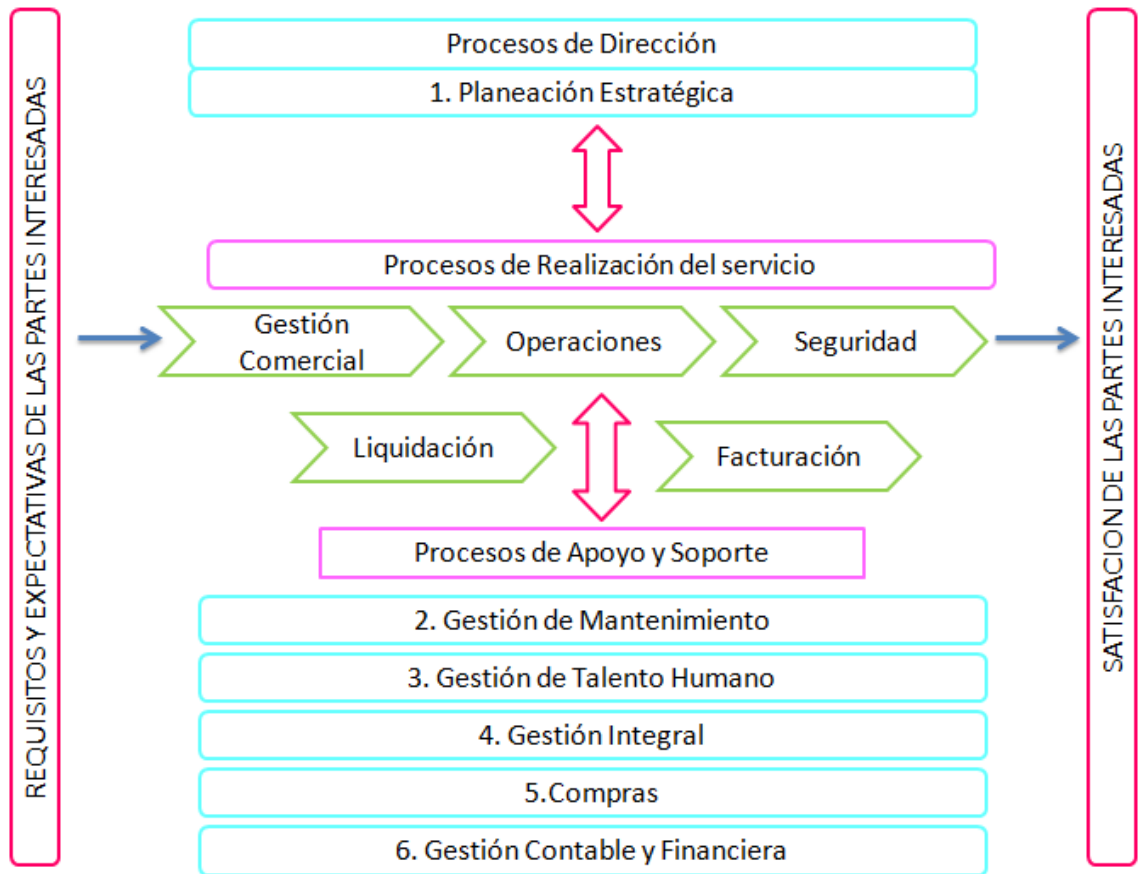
REQUISITOS Y EXPECTATIVAS DE LAS PARTES INTERESADAS

Procesos de Dirección

1. Planeación Estratégica

Procesos de Realización del servicio

Gestión Comercial

Operaciones

Seguridad

Liquidación

Facturación

Procesos de Apoyo y Soporte

2. Gestión de Mantenimiento

3. Gestión de Talento Humano

4. Gestión Integral

5.Compras

6. Gestión Contable y Financiera

SATISFACION DE LAS PARTES INTERESADAS